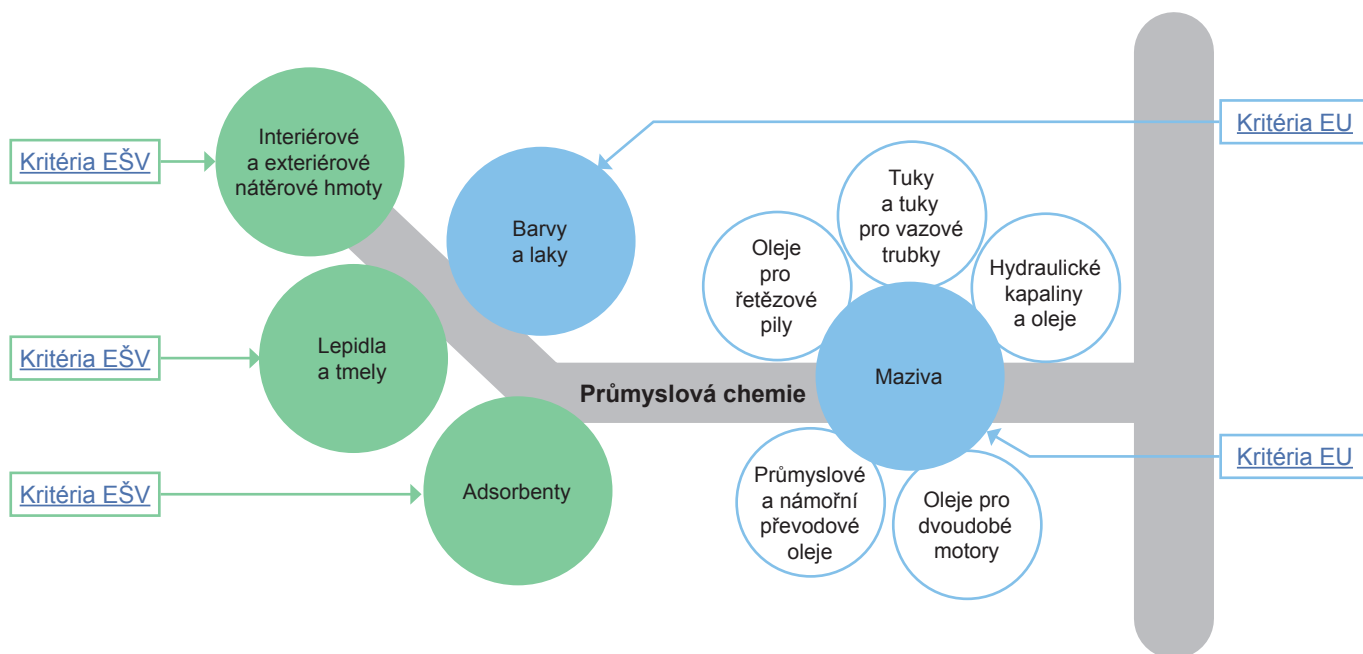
Kritéria EŠV

Interiérové a exteriérové nátěrové hmoty

Kritéria EU

Barvy a laky

Tuky a tuky pro vazové trubky

Oleje pro řetězové pily

Hydraulické kapaliny a oleje

Kritéria EŠV

Lepidla a tmely

Průmyslová chemie

Maziva

Kritéria EU

Kritéria EŠV

Adsorbenty

Průmyslové a námořní převodové oleje

Oleje pro dvoudobé motory